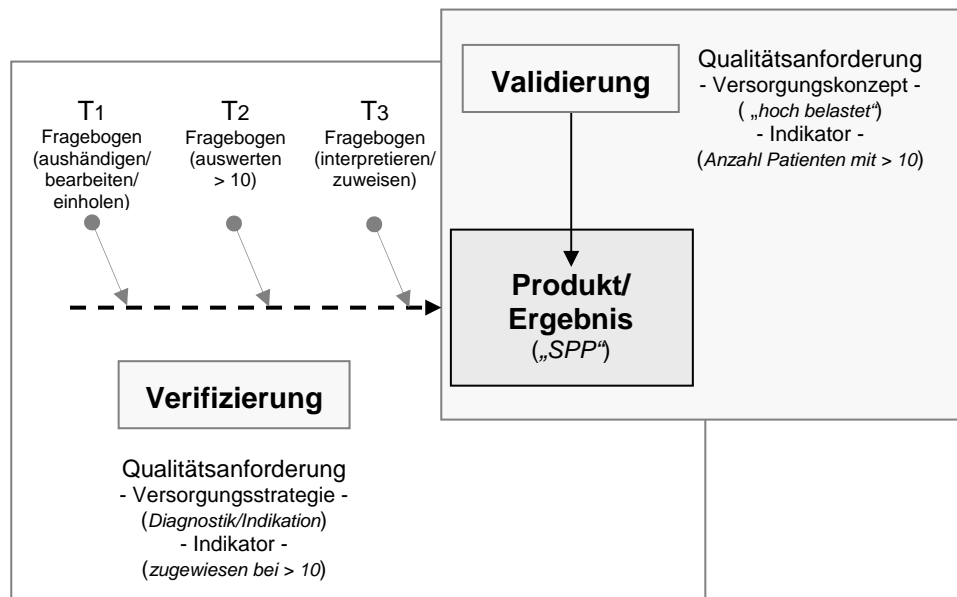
Validierung

Qualitätsanforderung
- Versorgungskonzept -
( „hoch belastet“)
- Indikator -
(Anzahl Patienten mit > 10)

T1
Fragebogen
(aushändigen/ bearbeiten/ einholen)

T2
Fragebogen
(auswerten > 10)

T3
Fragebogen
(interpretieren/ zuweisen)

Produkt/ Ergebnis
(„SPP“)

Verifizierung

Qualitätsanforderung
- Versorgungsstrategie -
(Diagnostik/Indikation)
- Indikator -
(zugewiesen bei > 10)